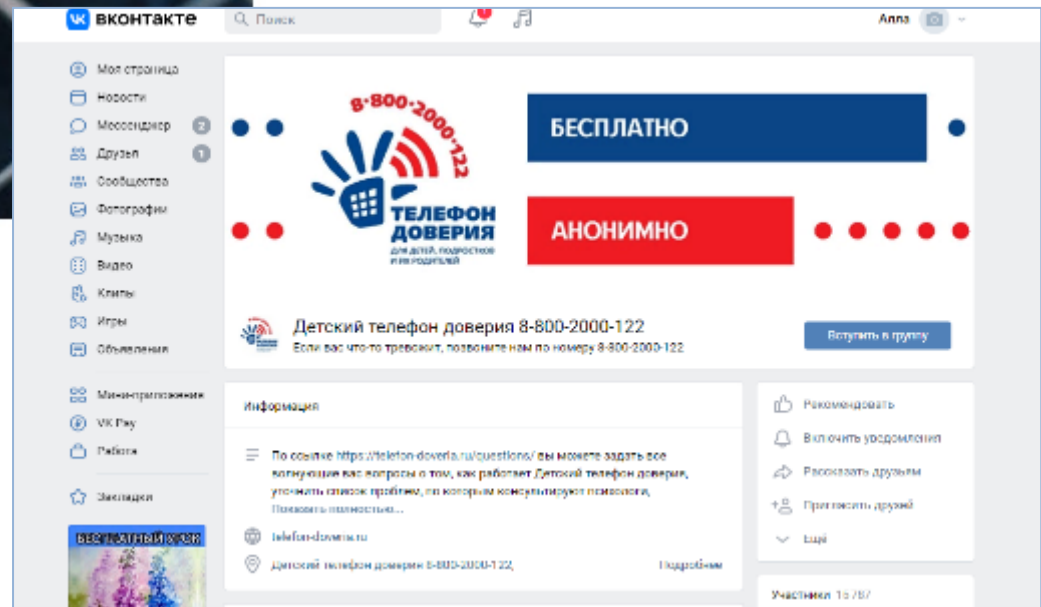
вконтакте

Поиск

Anna

Моя страница
Новости
Мессенджер 2
Друзья 1
Сообщества
Фотографии
Музыка
Видео
Клипы
Игры
Объявления

Мини-приложения
VK Pay
Работа

Закладки

БЕСПЛАТНЫЙ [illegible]

8-800-2000-122

ТЕЛЕФОН ДОВЕРИЯ
для детей, подростков и их родителей

БЕСПЛАТНО

АНОНИМНО

Детский телефон доверия 8-800-2000-122
Если вас что-то тревожит, позвоните нам по номеру 8-800-2000-122

Вступить в группу

Информация

По ссылке https://telefon-doveria.ru/questions/ вы можете задать все волнующие вас вопросы о том, как работает Детский телефон доверия, уточнить список проблем, по которым консультируют психологи,
Показать полностью...

telefon-doveria.ru

Детский телефон доверия 8-800-2000-122

Подробнее

Рекомендовать
Включить уведомления
Рассказать друзьям
Пригласить друзей
Ещё

Участники 15 787